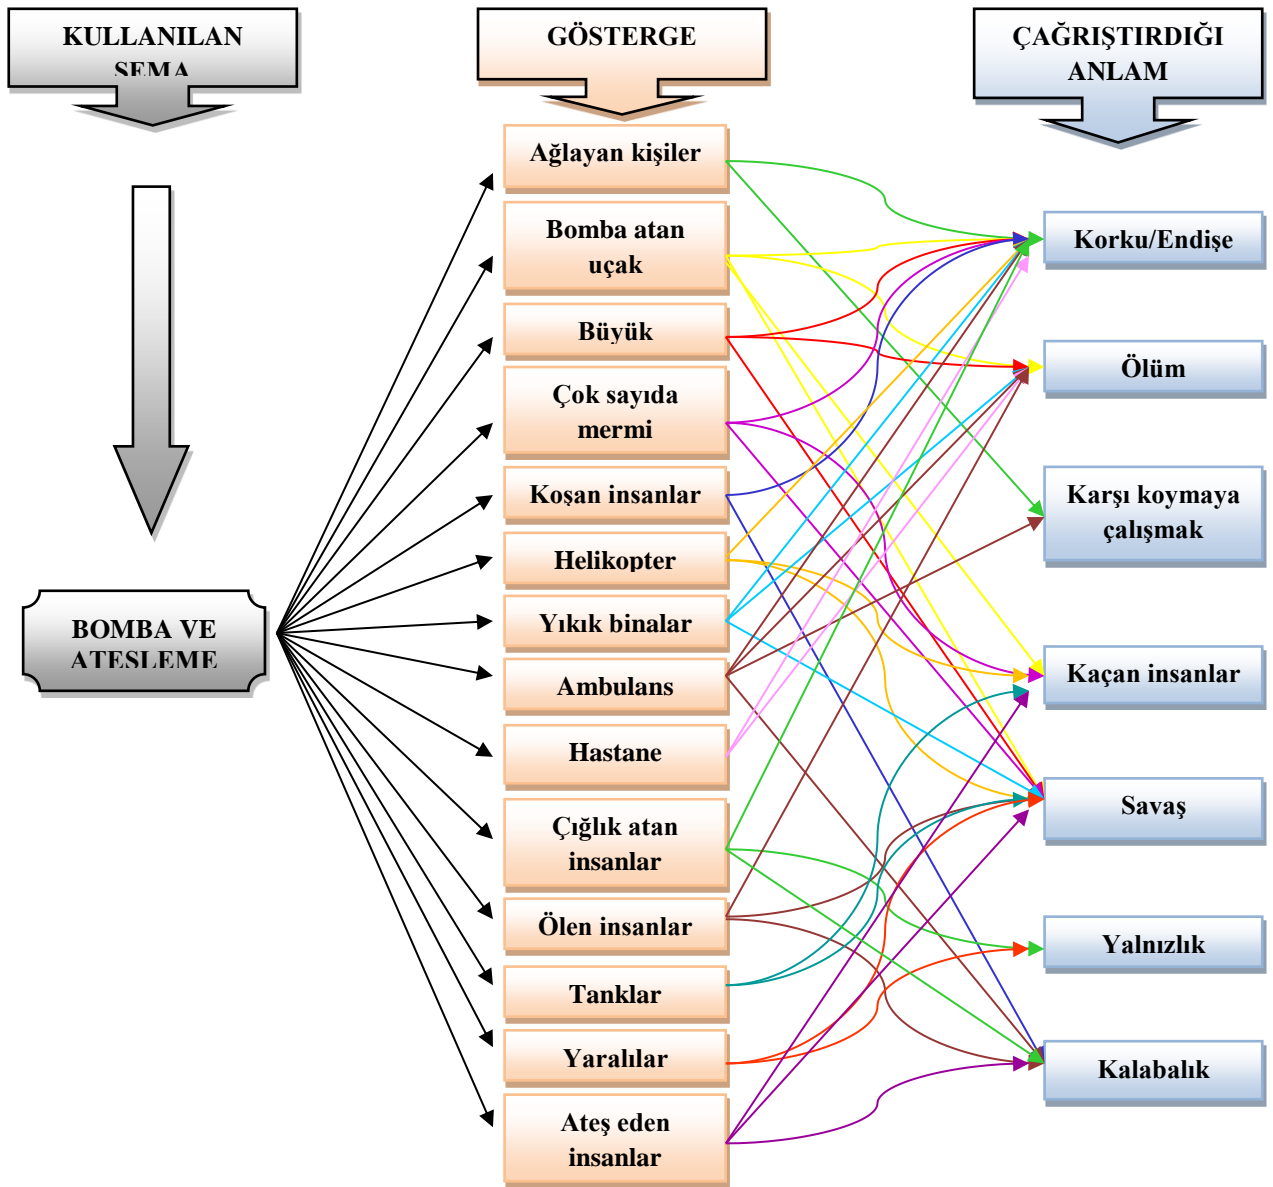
KULLANILAN ŞEMA

GÖSTERGE

ÇAĞRIŞTIRDIĞI ANLAM

BOMBA VE ATEŞLEME

Ağlayan kişiler

Bomba atan uçak

Büyük

Çok sayıda mermi

Koşan insanlar

Helikopter

Yıkık binalar

Ambulans

Hastane

Çığlık atan insanlar

Ölen insanlar

Tanklar

Yaralılar

Ateş eden insanlar

Korku/Endişe

Ölüm

Karşı koymaya çalışmak

Kaçan insanlar

Savaş

Yalnızlık

Kalabalık